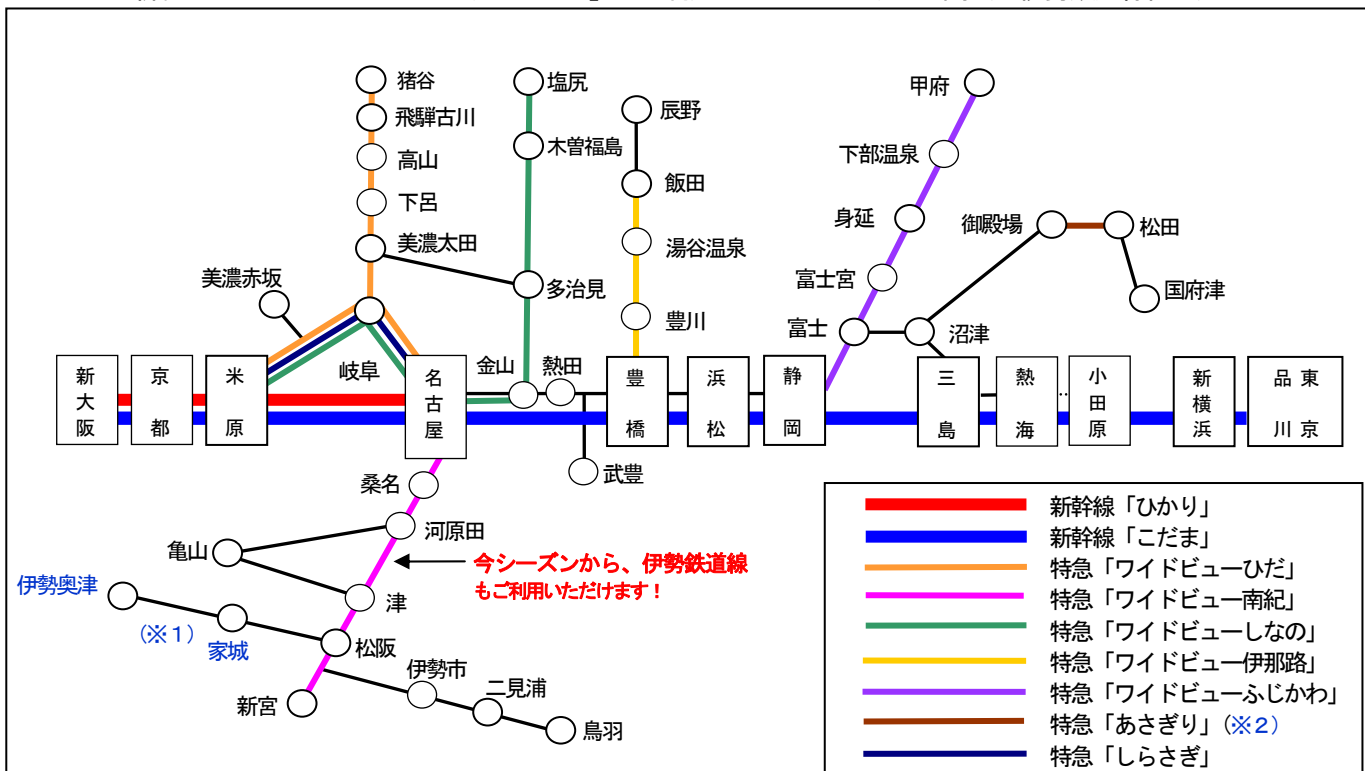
猪谷
飛騨古川
高山
下呂
美濃太田
塩尻
木曽福島
多治見
辰野
飯田
湯谷温泉
豊川
甲府
下部温泉
身延
富士宮
富士
御殿場
松田
国府津
沼津
美濃赤坂
岐阜
金山
熱田

新大阪
京都
米原
名古屋
豊橋
浜松
静岡
三島
熱海
小田原
新横浜
品川
東京

武豊
桑名
河原田
亀山
津
今シーズンから、伊勢鉄道線もご利用いただけます！
伊勢奥津
（※1）
家城
松阪
伊勢市
二見浦
鳥羽
新宮

| | |
|---|---|
| | 新幹線「ひかり」 |
| | 新幹線「こだま」 |
| | 特急「ワイドビューひだ」 |
| | 特急「ワイドビュー南紀」 |
| | 特急「ワイドビューしなの」 |
| | 特急「ワイドビュー伊那路」 |
| | 特急「ワイドビューふじかわ」 |
| | 特急「あさぎり」（※2） |
| | 特急「しらさぎ」 |